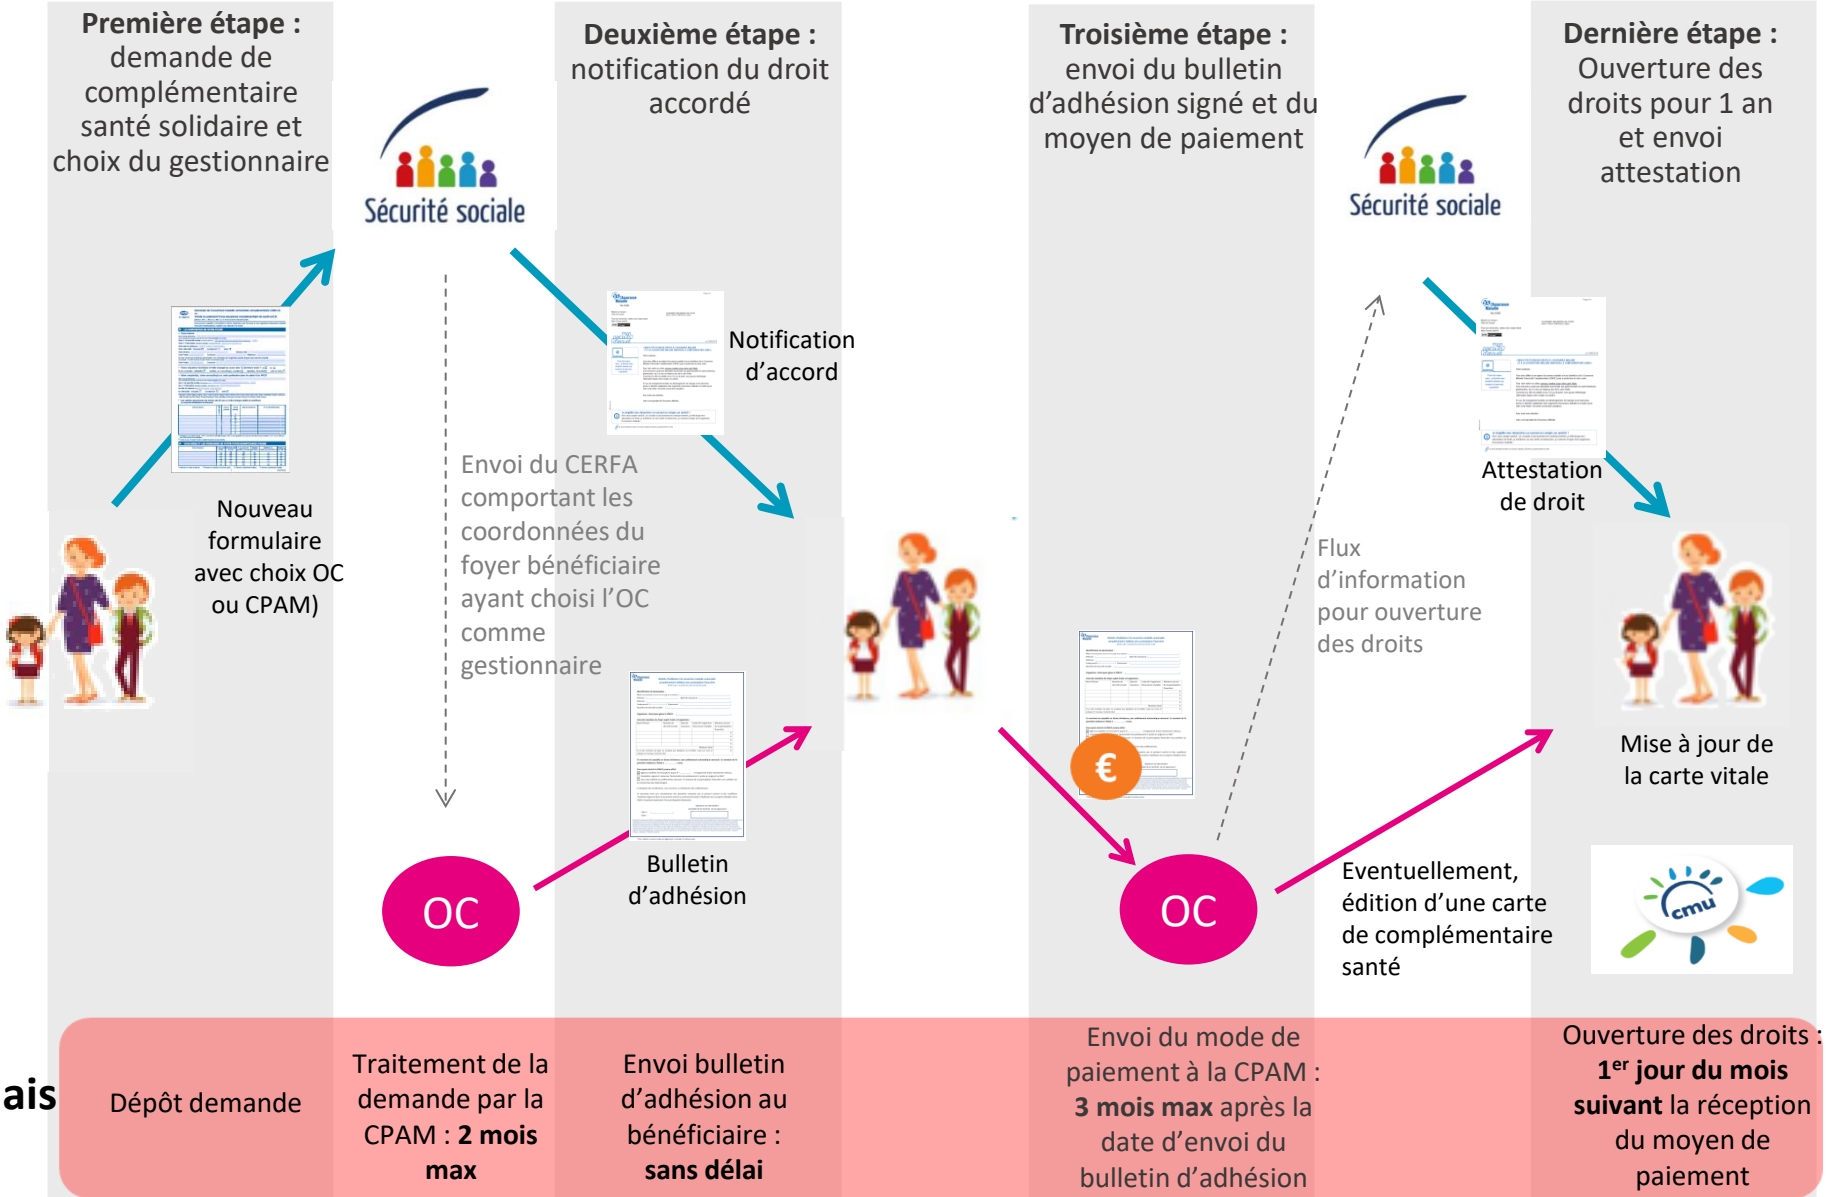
**Première étape :** demande de complémentaire santé solidaire et choix du gestionnaire

Sécurité sociale

**Deuxième étape :** notification du droit accordé

**Troisième étape :** envoi du bulletin d'adhésion signé et du moyen de paiement

Sécurité sociale

**Dernière étape :** Ouverture des droits pour 1 an et envoi attestation

Nouveau formulaire avec choix OC ou CPAM)

Notification d'accord

Envoi du CERFA comportant les coordonnées du foyer bénéficiaire ayant choisi l'OC comme gestionnaire

Bulletin d'adhésion

OC

€

Flux d'information pour ouverture des droits

Attestation de droit

Mise à jour de la carte vitale

OC

Eventuellement, édition d'une carte de complémentaire santé

cmu

ais

Dépôt demande

Traitement de la demande par la CPAM : **2 mois max**

Envoi bulletin d'adhésion au bénéficiaire : **sans délai**

Envoi du mode de paiement à la CPAM : **3 mois max** après la date d'envoi du bulletin d'adhésion

Ouverture des droits : **1$^{er}$ jour du mois suivant** la réception du moyen de paiement